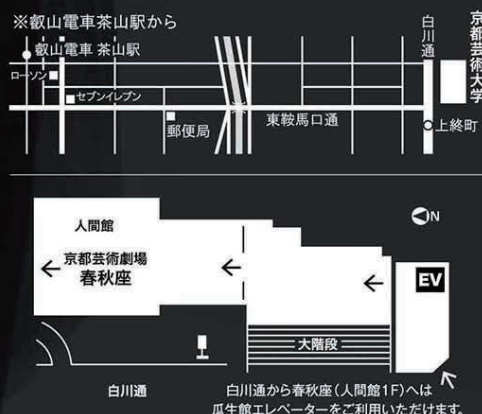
※叡山電車茶山駅から

叡山電車 茶山駅

ローソン

セブンイレブン

郵便局

東鞍馬口通

白川通

京都芸術大学

上終町

人間館

京都芸術劇場

春秋座

N

EV

大階段

白川通

白川通から春秋座（人間館1F）へは瓜生館エレベーターをご利用いただけます。